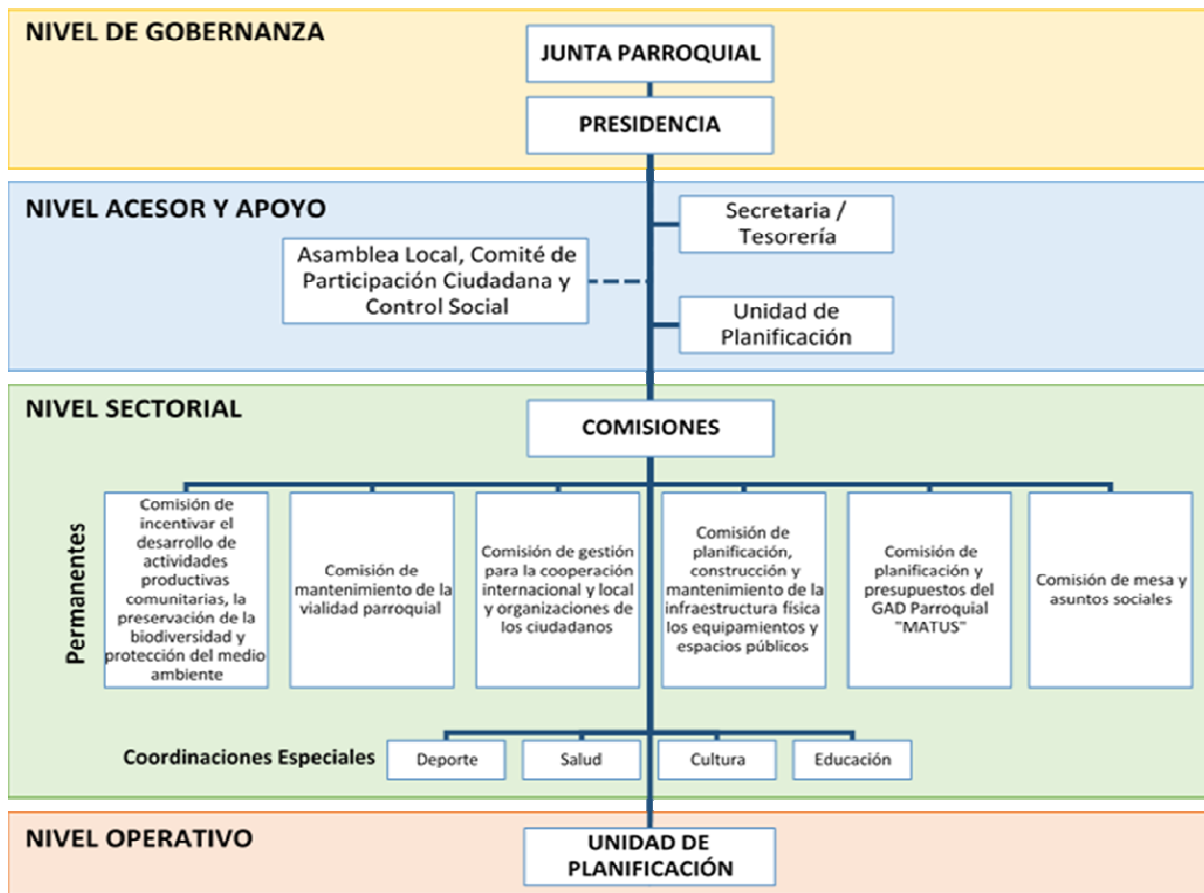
NIVEL DE GOBERNANZA

JUNTA PARROQUIAL

PRESIDENCIA

NIVEL ACESOR Y APOYO

Secretaria / Tesorería

Asamblea Local, Comité de Participación Ciudadana y Control Social

Unidad de Planificación

NIVEL SECTORIAL

COMISIONES

Permanentes

Comisión de incentivar el desarrollo de actividades productivas comunitarias, la preservación de la biodiversidad y protección del medio ambiente

Comisión de mantenimiento de la vialidad parroquial

Comisión de gestión para la cooperación internacional y local y organizaciones de los ciudadanos

Comisión de planificación, construcción y mantenimiento de la infraestructura física los equipamientos y espacios públicos

Comisión de planificación y presupuestos del GAD Parroquial "MATUS"

Comisión de mesa y asuntos sociales

Coordinaciones Especiales

Deporte

Salud

Cultura

Educación

NIVEL OPERATIVO

UNIDAD DE PLANIFICACIÓN